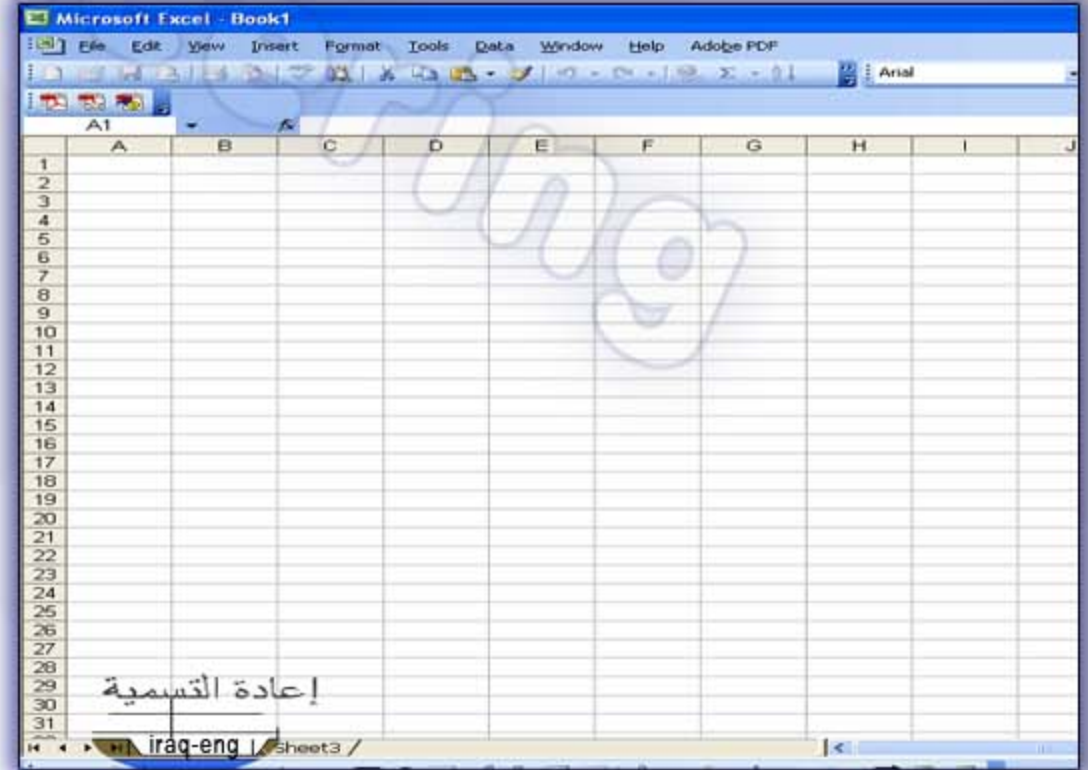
Microsoft Excel - Book1

File Edit View Insert Format Tools Data Window Help Adobe PDF

Arial

A1

| | A | B | C | D | E | F | G | H | I | J |
|---|---|---|---|---|---|---|---|---|---|---|
| 1 | | | | | | | | | | |
| 2 | | | | | | | | | | |
| 3 | | | | | | | | | | |
| 4 | | | | | | | | | | |
| 5 | | | | | | | | | | |
| 6 | | | | | | | | | | |
| 7 | | | | | | | | | | |
| 8 | | | | | | | | | | |
| 9 | | | | | | | | | | |
| 10 | | | | | | | | | | |
| 11 | | | | | | | | | | |
| 12 | | | | | | | | | | |
| 13 | | | | | | | | | | |
| 14 | | | | | | | | | | |
| 15 | | | | | | | | | | |
| 16 | | | | | | | | | | |
| 17 | | | | | | | | | | |
| 18 | | | | | | | | | | |
| 19 | | | | | | | | | | |
| 20 | | | | | | | | | | |
| 21 | | | | | | | | | | |
| 22 | | | | | | | | | | |
| 23 | | | | | | | | | | |
| 24 | | | | | | | | | | |
| 25 | | | | | | | | | | |
| 26 | | | | | | | | | | |
| 27 | | | | | | | | | | |
| 28 | | | | | | | | | | |
| 29 | | | | | | | | | | |
| 30 | | | | | | | | | | |
| 31 | | | | | | | | | | |

إعادة التسمية

iraq-eng Sheet3